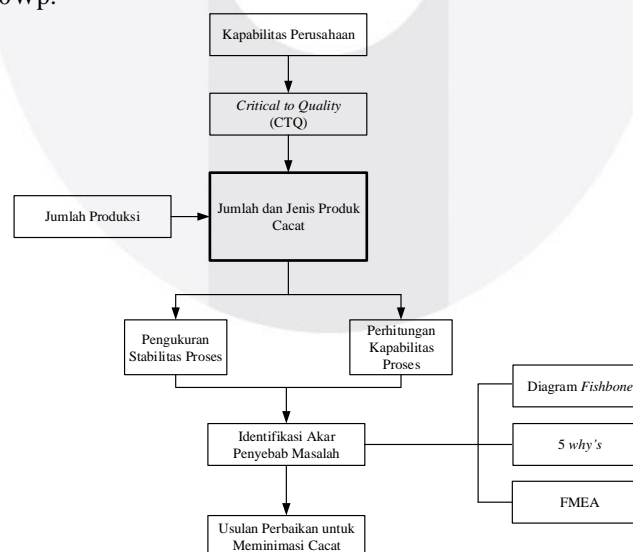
ow p.

Kapabilitas Perusahaan

*Critical to Quality* (CTQ)

Jumlah Produksi

Jumlah dan Jenis Produk Cacat

Pengukuran Stabilitas Proses

Perhitungan Kapabilitas Proses

Identifikasi Akar Penyebab Masalah

Diagram *Fishbone*

5 *why's*

FMEA

Usulan Perbaikan untuk Meminimasi Cacat